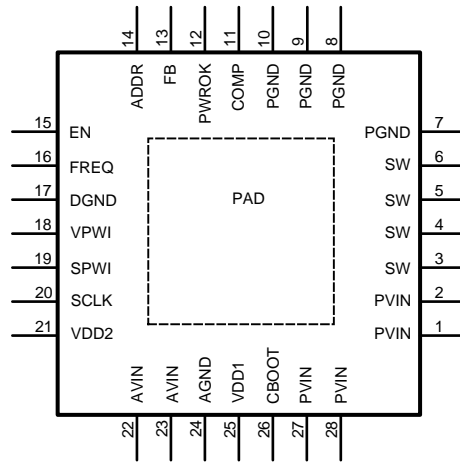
14 13 12 11 10 9 8

ADDR FB PWROK COMP PGND PGND PGND

15 EN
16 FREQ
17 DGND
18 VPWI
19 SPWI
20 SCLK
21 VDD2

PAD

PGND 7
SW 6
SW 5
SW 4
SW 3
PVIN 2
PVIN 1

AVIN AVIN AGND VDD1 CBOOT PVIN PVIN

22 23 24 25 26 27 28